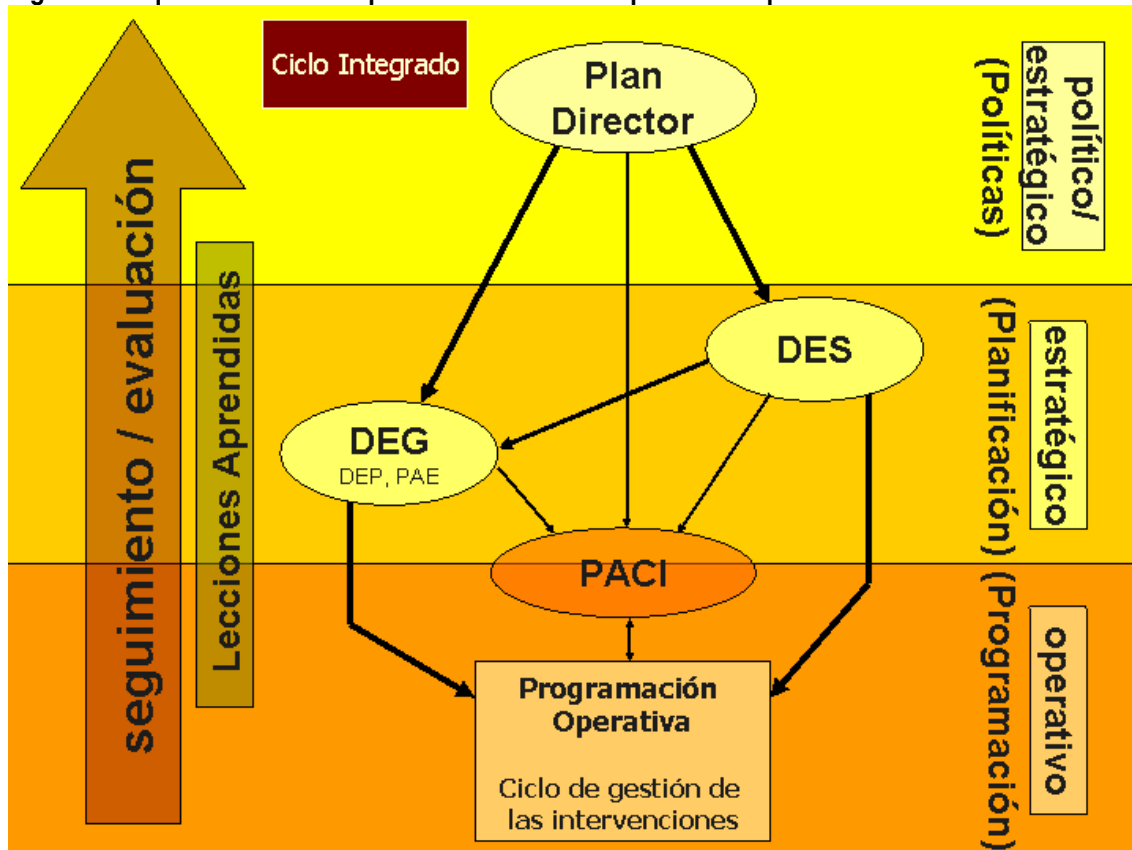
Ciclo Integrado

Plan Director

político/ estratégico

(Políticas)

seguimiento / evaluación

Lecciones Aprendidas

DES

estratégico

(Planificación)

DEG
DEP, PAE

PACI

operativo

(Programación)

Programación Operativa

Ciclo de gestión de las intervenciones